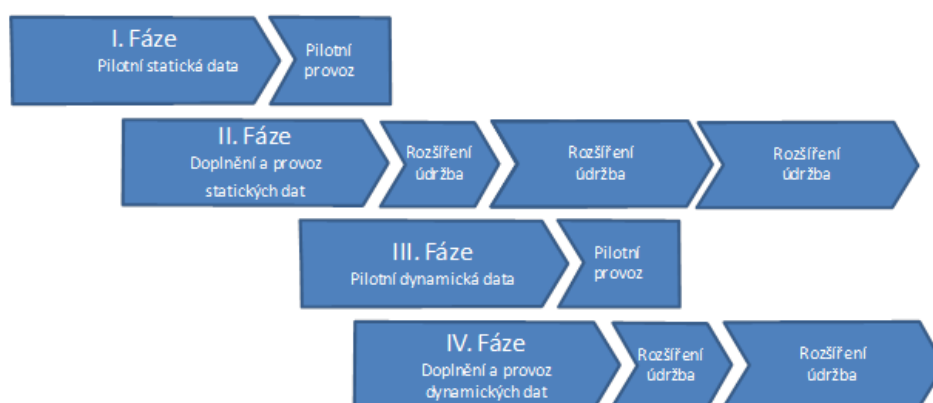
I. Fáze
Pilotní statická data

Pilotní provoz

II. Fáze
Doplnění a provoz statických dat

Rozšíření údržba

Rozšíření údržba

Rozšíření údržba

III. Fáze
Pilotní dynamická data

Pilotní provoz

IV. Fáze
Doplnění a provoz dynamických dat

Rozšíření údržba

Rozšíření údržba